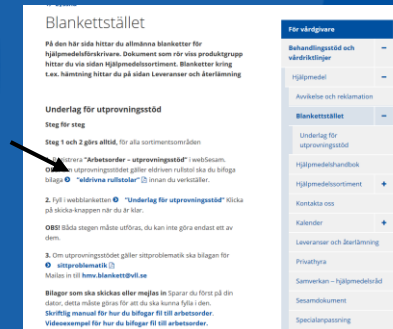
Blankettstället

På den här sida hittar du allmänna blanketter för hjälpmedelsförskrivare. Dokument som rör viss produktgrupp hittar du via sidan Hjälpmedelssortiment. Blanketter kring t.ex. hämtning hittar du på sidan Leveranser och återlämning

Underlag för utprovningsstöd

Steg för steg

Steg 1 och 2 görs alltid, för alla sortimentsområden

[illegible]trera "Arbetsorder – utprovningsstöd" i webSesam. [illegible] utprovningsstödet gäller eldriven rullstol ska du bifoga bilaga "eldrivna rullstolar" innan du verkställer.

2. Fyll i webblanketten "Underlag för utprovningsstöd" Klicka på skicka-knappen när du är klar.

OBS! Båda stegen måste utföras, du kan inte göra endast ett av dem.

3. Om utprovningsstödet gäller sittproblematik ska bilagan för sittproblematik
Mailas in till hmv.blankett@vll.se

Bilagor som ska skickas eller mejlas in Sparar du först på din dator, detta måste göras för att du ska kunna fylla i den.
Skriftlig manual för hur du bifogar fil till arbetsorder.
Videoexempel för hur du bifogar fil till arbetsorder.

För vårdgivare
Behandlingsstöd och vårdriktlinjer −
Hjälpmedel −
Avvikelse och reklamation
Blankettstället −
Underlag för utprovningsstöd
Hjälpmedelshandbok
Hjälpmedelssortiment +
Kontakta oss
Kalender +
Leveranser och återlämning
Privathyra
Samverkan – hjälpmedelsråd
Sesamdokument
Specialanpassning